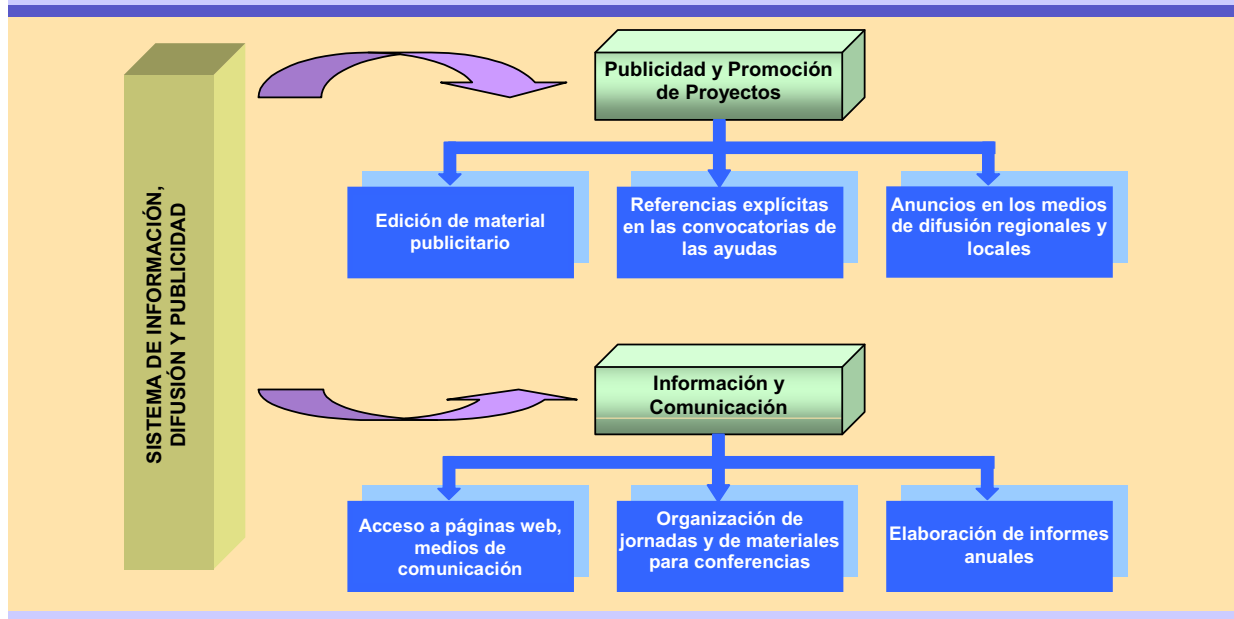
SISTEMA DE INFORMACIÓN, DIFUSIÓN Y PUBLICIDAD

Publicidad y Promoción de Proyectos

Edición de material publicitario

Referencias explícitas en las convocatorias de las ayudas

Anuncios en los medios de difusión regionales y locales

Información y Comunicación

Acceso a páginas web, medios de comunicación

Organización de jornadas y de materiales para conferencias

Elaboración de informes anuales